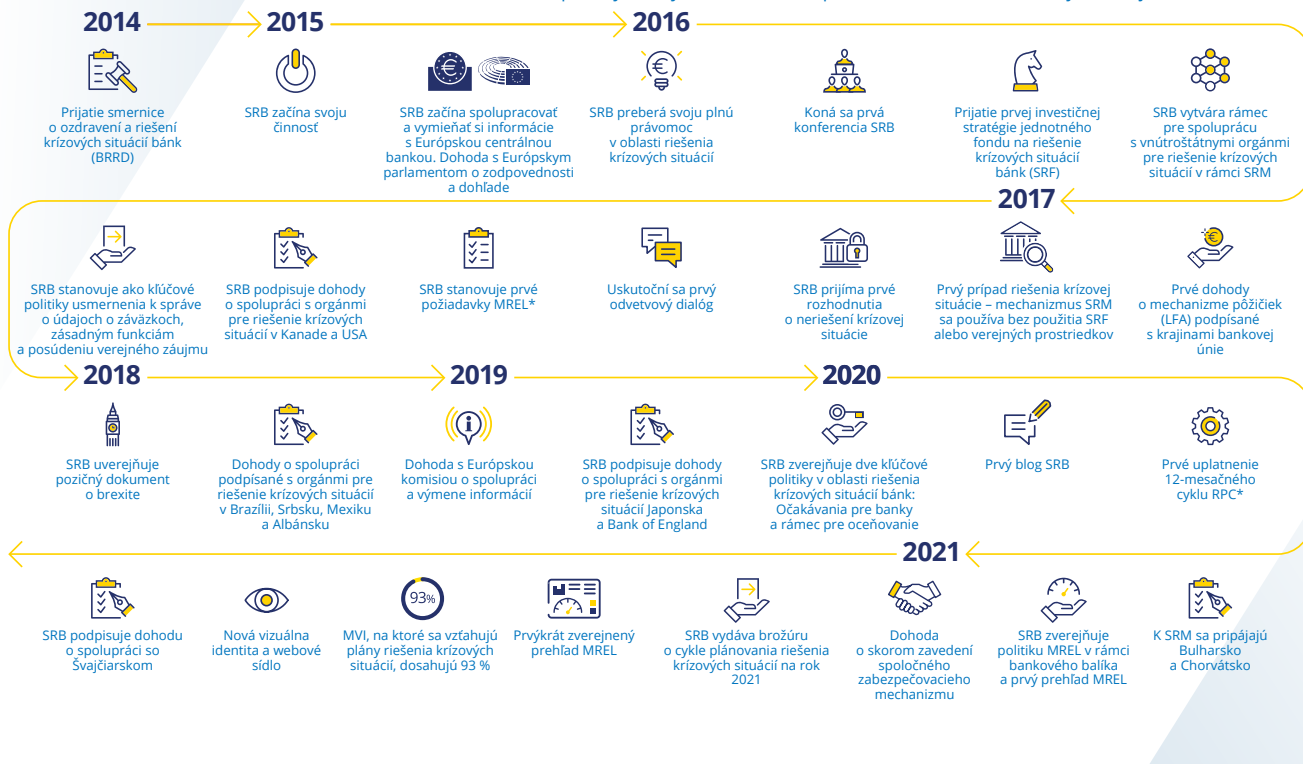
2014
2015
2016

Prijatie smernice o ozdravení a riešení krízových situácií bánk (BRRD)

SRB začína svoju činnosť

SRB začína spolupracovať a vymieňať si informácie s Európskou centrálnou bankou. Dohoda s Európskym parlamentom o zodpovednosti a dohľade

SRB preberá svoju plnú právomoc v oblasti riešenia krízových situácií

Koná sa prvá konferencia SRB

Prijatie prvej investičnej stratégie jednotného fondu na riešenie krízových situácií bánk (SRF)

SRB vytvára rámec pre spoluprácu s vnútroštátnymi orgánmi pre riešenie krízových situácií v rámci SRM

2017

SRB stanovuje ako kľúčové politiky usmernenia k správe o údajoch o záväzkoch, zásadným funkciám a posúdeniu verejného záujmu

SRB podpisuje dohody o spolupráci s orgánmi pre riešenie krízových situácií v Kanade a USA

SRB stanovuje prvé požiadavky MREL*

Uskutoční sa prvý odvetvový dialóg

SRB prijíma prvé rozhodnutia o neriešení krízovej situácie

Prvý prípad riešenia krízovej situácie – mechanizmus SRM sa používa bez použitia SRF alebo verejných prostriedkov

Prvé dohody o mechanizme pôžičiek (LFA) podpísané s krajinami bankovej únie

2018
2019
2020

SRB uverejňuje pozičný dokument o brexite

Dohody o spolupráci podpísané s orgánmi pre riešenie krízových situácií v Brazílii, Srbsku, Mexiku a Albánsku

Dohoda s Európskou komisiou o spolupráci a výmene informácií

SRB podpisuje dohody o spolupráci s orgánmi pre riešenie krízových situácií Japonska a Bank of England

SRB zverejňuje dve kľúčové politiky v oblasti riešenia krízových situácií bánk: Očakávania pre banky a rámec pre oceňovanie

Prvý blog SRB

Prvé uplatnenie 12-mesačného cyklu RPC*

2021

SRB podpisuje dohodu o spolupráci so Švajčiarskom

Nová vizuálna identita a webové sídlo

93%
MVI, na ktoré sa vzťahujú plány riešenia krízových situácií, dosahujú 93 %

Prvýkrát zverejnený prehľad MREL

SRB vydáva brožúru o cykle plánovania riešenia krízových situácií na rok 2021

Dohoda o skorom zavedení spoločného zabezpečovacieho mechanizmu

SRB zverejňuje politiku MREL v rámci bankového balíka a prvý prehľad MREL

K SRM sa pripájajú Bulharsko a Chorvátsko